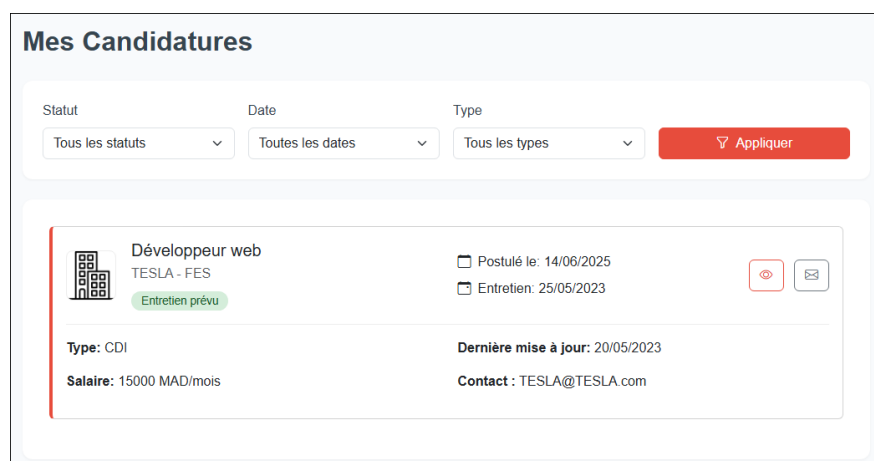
Mes Candidatures

Statut
Tous les statuts

Date
Toutes les dates

Type
Tous les types

Appliquer

Développeur web
TESLA - FES
Entretien prévu

Postulé le: 14/06/2025
Entretien: 25/05/2023

Type: CDI
Salaire: 15000 MAD/mois

Dernière mise à jour: 20/05/2023
Contact : TESLA@TESLA.com